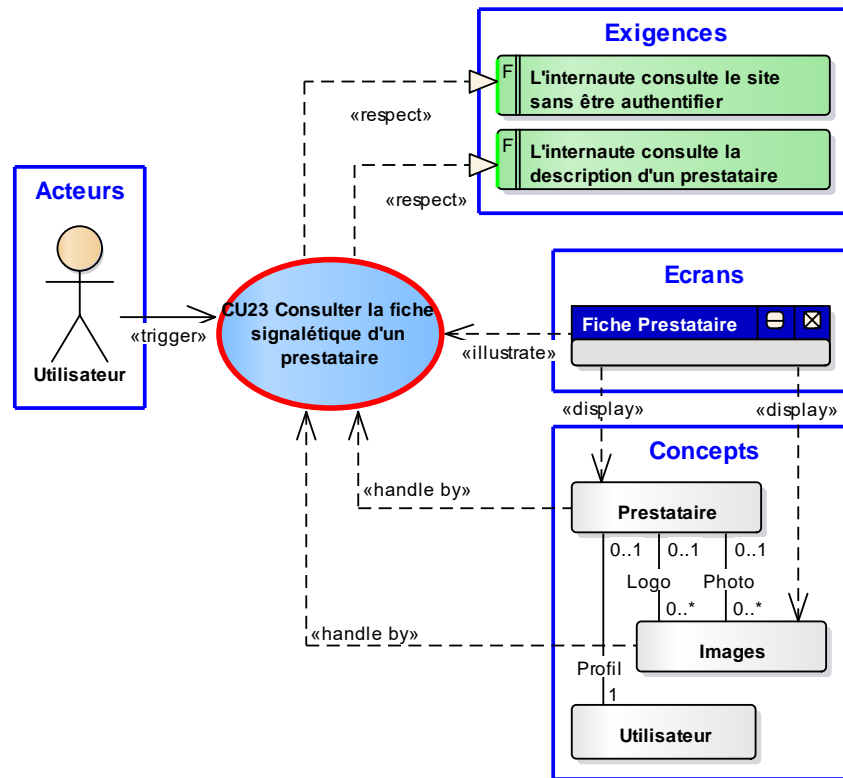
Exigences

F L'internaute consulte le site sans être authentifier

F L'internaute consulte la description d'un prestataire

«respect»

«respect»

Acteurs

Utilisateur

«trigger»

CU23 Consulter la fiche signalétique d'un prestataire

Ecrans

Fiche Prestataire

«illustrate»

«display»

«display»

Concepts

«handle by»

Prestataire

0..1 0..1 0..1

Logo Photo

0..* 0..*

«handle by»

Images

Profil

1

Utilisateur